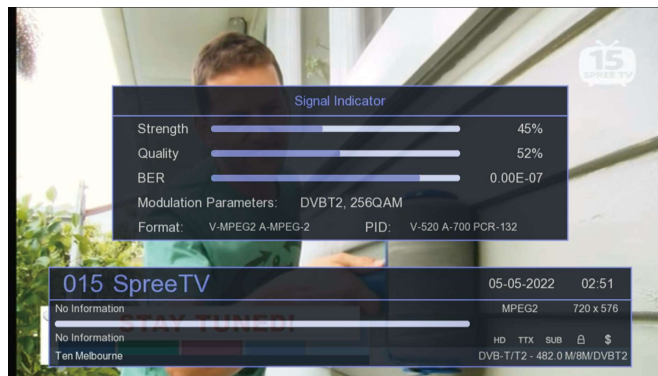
15
SPREE TV

Signal Indicator

Strength 45%

Quality 52%

BER 0.00E-07

Modulation Parameters: DVBT2, 256QAM

Format: V-MPEG2 A-MPEG-2 PID: V-520 A-700 PCR-132

015 SpreeTV 05-05-2022 02:51

No Information MPEG2 720 x 576

STAY TUNED!

No Information HD TTX SUB $

Ten Melbourne DVB-T/T2 - 482.0 M/8M/DVBT2